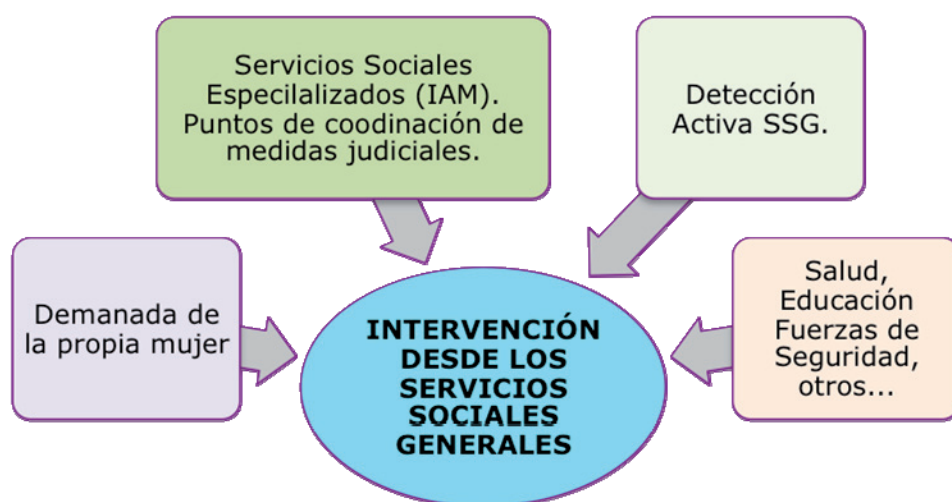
Servicios Sociales Especilalizados (IAM). Puntos de coodinación de medidas judiciales.

Detección Activa SSG.

Demanada de la propia mujer

INTERVENCIÓN DESDE LOS SERVICIOS SOCIALES GENERALES

Salud, Educación Fuerzas de Seguridad, otros...